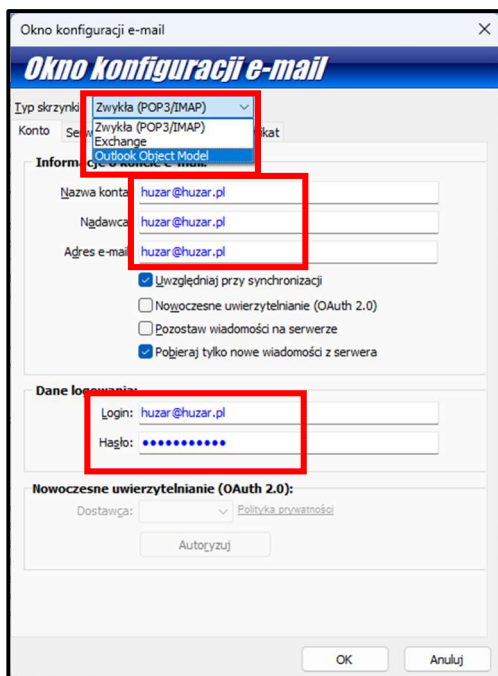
Okno konfiguracji e-mail

Okno konfiguracji e-mail

Typ skrzynki: Zwykła (POP3/IMAP)

Zwykła (POP3/IMAP)
Exchange
Outlook Object Model

Konto Se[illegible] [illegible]kat

Informac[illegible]

Nazwa konta: huzar@huzar.pl

Nadawca: huzar@huzar.pl

Adres e-mail: huzar@huzar.pl

Uwzględniaj przy synchronizacji

Nowoczesne uwierzytelnianie (OAuth 2.0)

Pozostaw wiadomości na serwerze

Pobieraj tylko nowe wiadomości z serwera

Dane logowania:

Login: huzar@huzar.pl

Hasło: ●●●●●●●●●●●

Nowoczesne uwierzytelnianie (OAuth 2.0):

Dostawca:

Polityka prywatności

Autoryzuj

OK

Anuluj